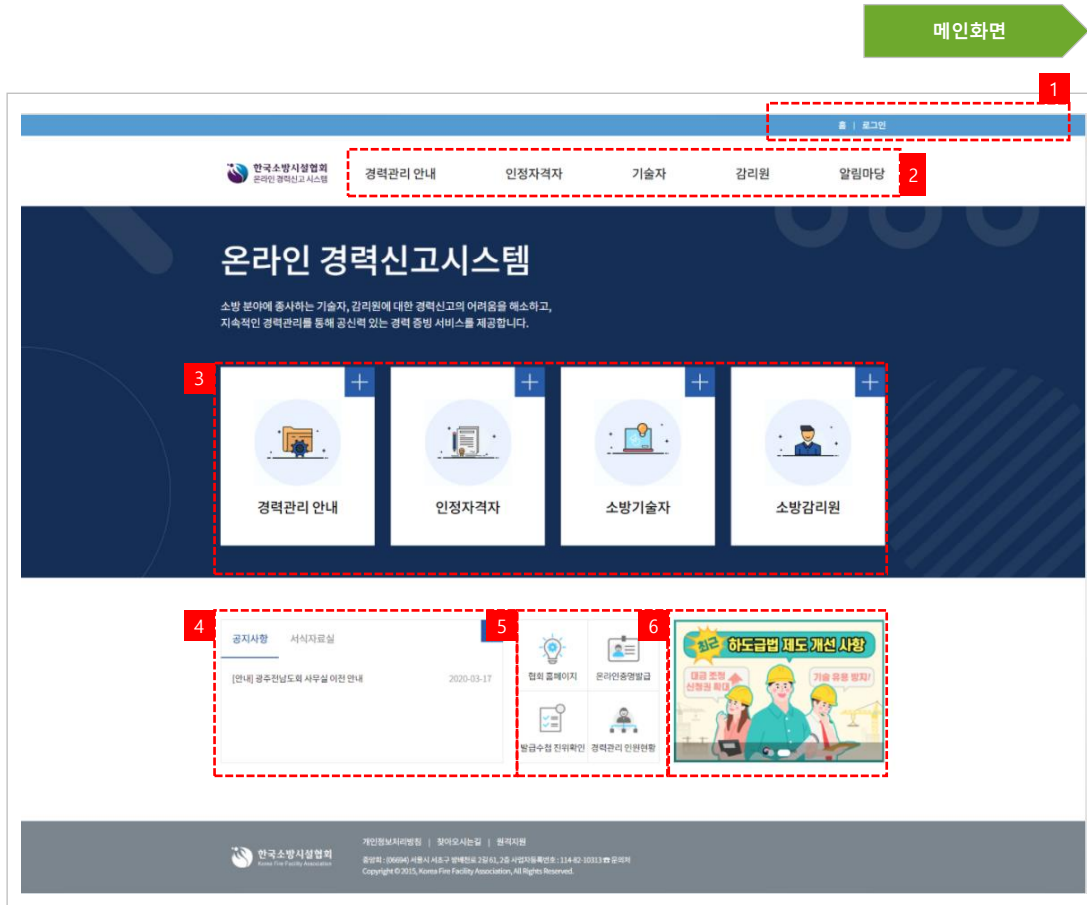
메인화면

1

홈 | 로그인

한국소방시설협회
온라인 경력신고 시스템

경력관리 안내 인정자격자 기술자 감리원 알림마당

2

온라인 경력신고시스템

소방 분야에 종사하는 기술자, 감리원에 대한 경력신고의 어려움을 해소하고,
지속적인 경력관리를 통해 공신력 있는 경력 증빙 서비스를 제공합니다.

3

경력관리 안내

인정자격자

소방기술자

소방감리원

4

공지사항 서식자료실

[안내] 광주전남도회 사무실 이전 안내 2020-03-17

5

협회 홈페이지

온라인증명발급

발급수첩 진위확인

경력관리 인원현황

6

최근 하도급법 제도 개선 사항

대금 조정 신청권 확대

기술 유용 방지!

한국소방시설협회
Korea Fire Facility Association

개인정보처리방침 | 찾아오시는길 | 원격지원

중앙회 : (06694) 서울시 서초구 방배천로 2길 61, 2층 사업자등록번호 : 114-82-10313 ☎ 문의처
Copyright © 2015, Korea Fire Facility Association, All Rights Reserved.